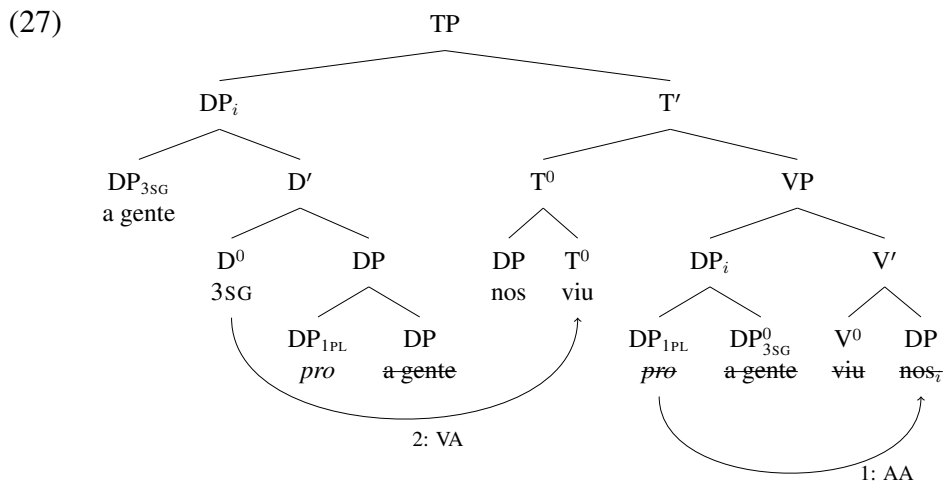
(27)

TP

$DP_i$

T′

$DP_{3SG}$ a gente

D′

$T^0$

VP

$D^0$ 3SG

DP

DP nos

$T^0$ viu

$DP_i$

V′

$DP_{1PL}$ *pro*

DP a gente

$DP_{1PL}$ *pro*

$DP^0_{3SG}$ a gente

$V^0$ viu

DP $nos_i$

2: VA

1: AA